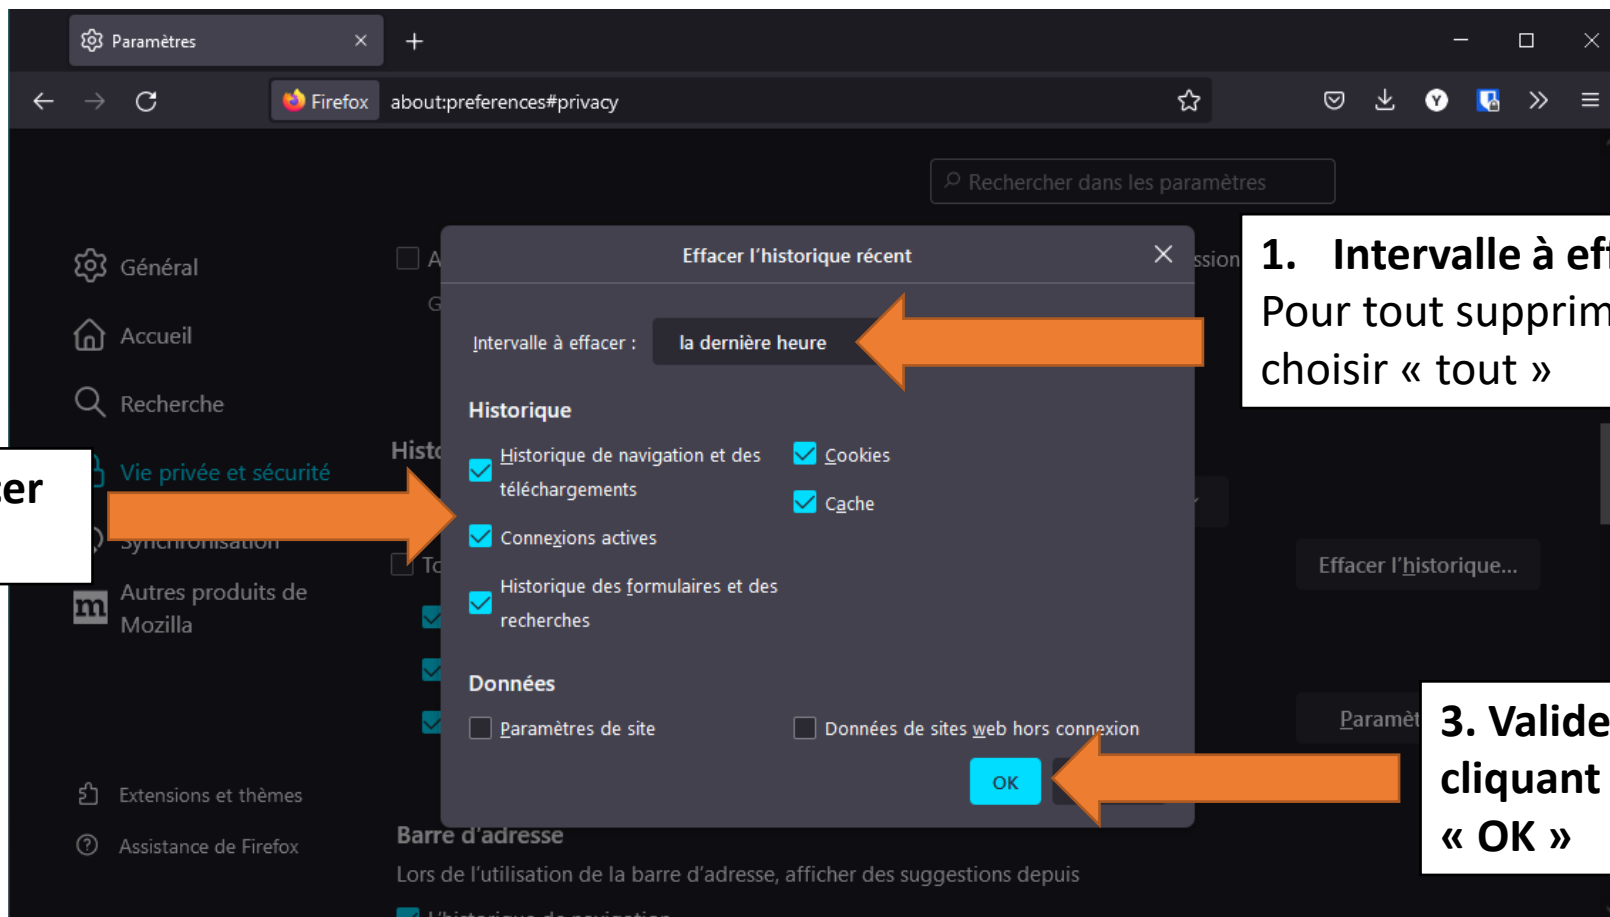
Paramètres
Firefox about:preferences#privacy
Rechercher dans les paramètres
Général
Accueil
Recherche
Vie privée et sécurité
Synchronisation
Autres produits de Mozilla
Extensions et thèmes
Assistance de Firefox
Histo
ssion
Effacer l'historique…
Paramèt
Barre d'adresse
Lors de l'utilisation de la barre d'adresse, afficher des suggestions depuis
Effacer l'historique récent
Intervalle à effacer : la dernière heure
Historique
Historique de navigation et des téléchargements
Cookies
Cache
Connexions actives
Historique des formulaires et des recherches
Données
Paramètres de site
Données de sites web hors connexion
OK
1. Intervalle à eff
Pour tout supprim
choisir « tout »
er
3. Valide
cliquant
« OK »